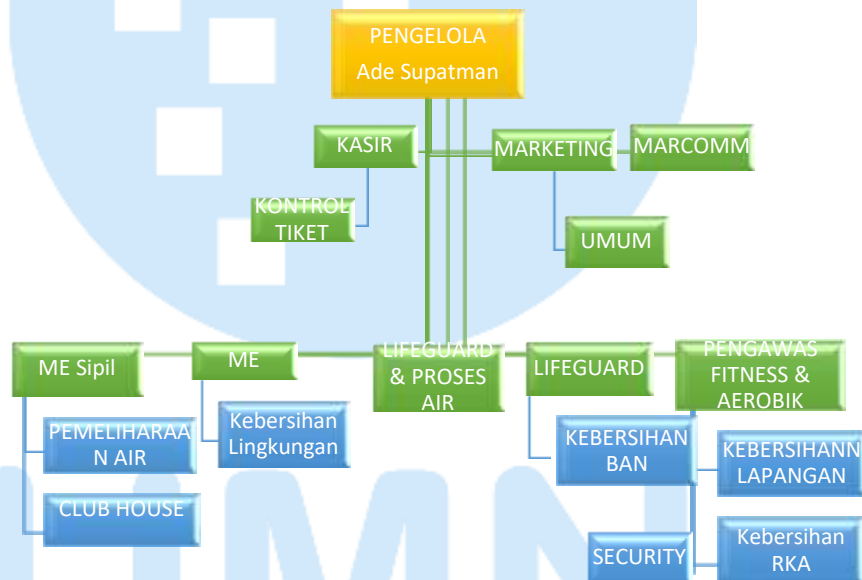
PENGELOLA
Ade Supatman

KASIR

MARKETING

MARCOMM

KONTROL TIKET

UMUM

ME Sipil

ME

LIFEGUARD & PROSES AIR

LIFEGUARD

PENGAWAS FITNESS & AEROBIK

PEMELIHARAAN AIR

Kebersihan Lingkungan

KEBERSIHAN BAN

KEBERSIHANN LAPANGAN

CLUB HOUSE

SECURITY

Kebersihan RKA